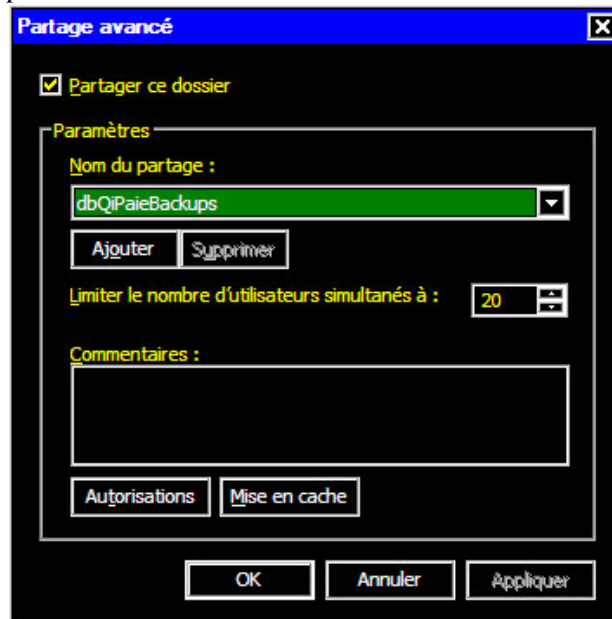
Partage avancé

Partager ce dossier

Paramètres

Nom du partage :

dbQiPaieBackups

Ajouter

Supprimer

Limiter le nombre d'utilisateurs simultanés à :

20

Commentaires :

Autorisations

Mise en cache

OK

Annuler

Appliquer